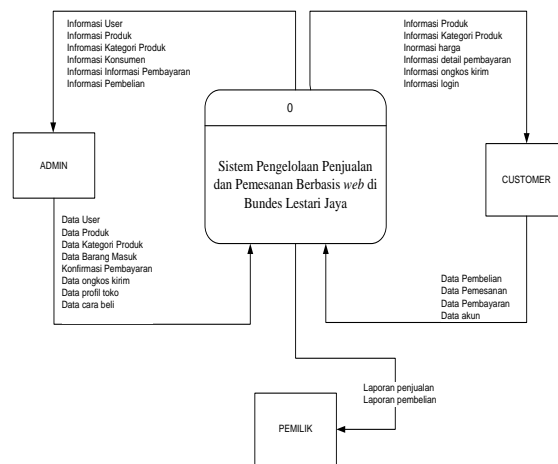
Informasi User
Informasi Produk
Infromasi Kategori Produk
Informasi Konsumen
Informasi Informasi Pembayaran
Informasi Pembelian

Informasi Produk
Informasi Kategori Produk
Inormasi harga
Informasi detail pembayaran
Informasi ongkos kirim
Informasi login

0

Sistem Pengelolaan Penjualan dan Pemesanan Berbasis *web* di Bundes Lestari Jaya

ADMIN

CUSTOMER

Data User
Data Produk
Data Kategori Produk
Data Barang Masuk
Konfirmasi Pembayaran
Data ongkos kirim
Data profil toko
Data cara beli

Data Pembelian
Data Pemesanan
Data Pembayaran
Data akun

Laporan penjualan
Laporan pembelian

PEMILIK